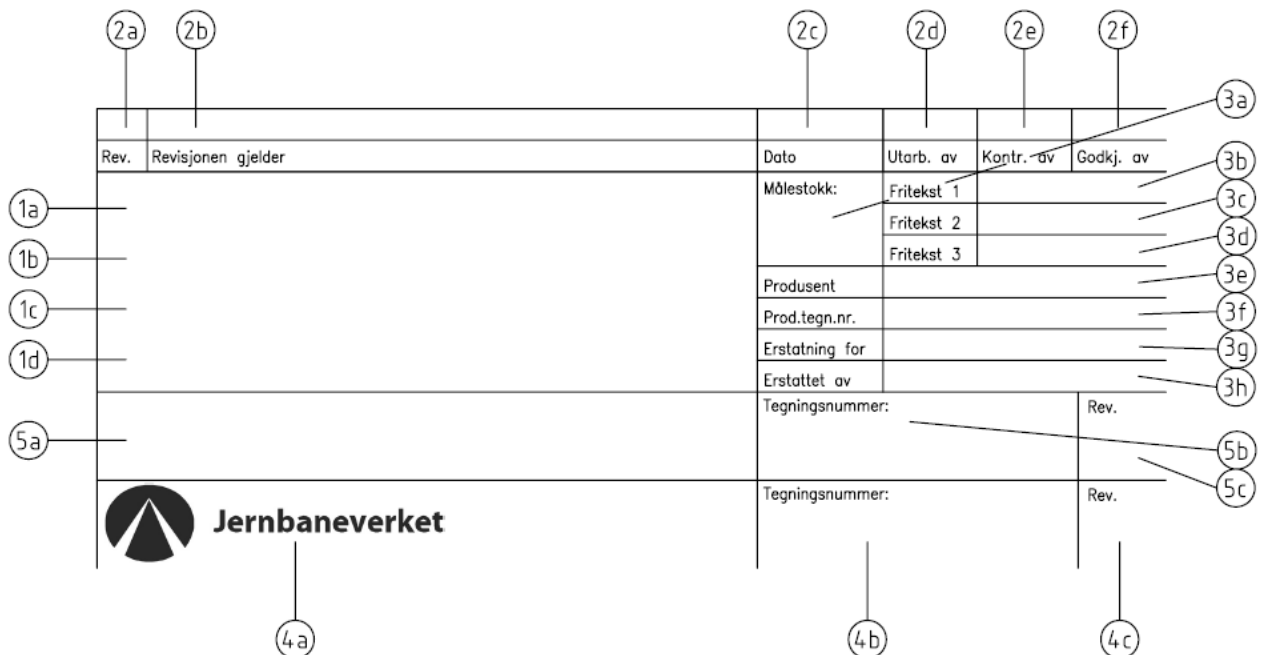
2a 2b 2c 2d 2e 2f

3a

| Rev. | Revisjonen gjelder | Dato | Utarb. av | Kontr. av | Godkj. av |
|---|---|---|---|---|---|

3b
3c
3d

1a
1b
1c
1d

Målestokk:

Fritekst 1
Fritekst 2
Fritekst 3

Produsent 3e
Prod.tegn.nr. 3f
Erstatning for 3g
Erstattet av 3h

5a

Tegningsnummer:
Rev.

5b
5c

Jernbaneverket

Tegningsnummer:
Rev.

4a 4b 4c